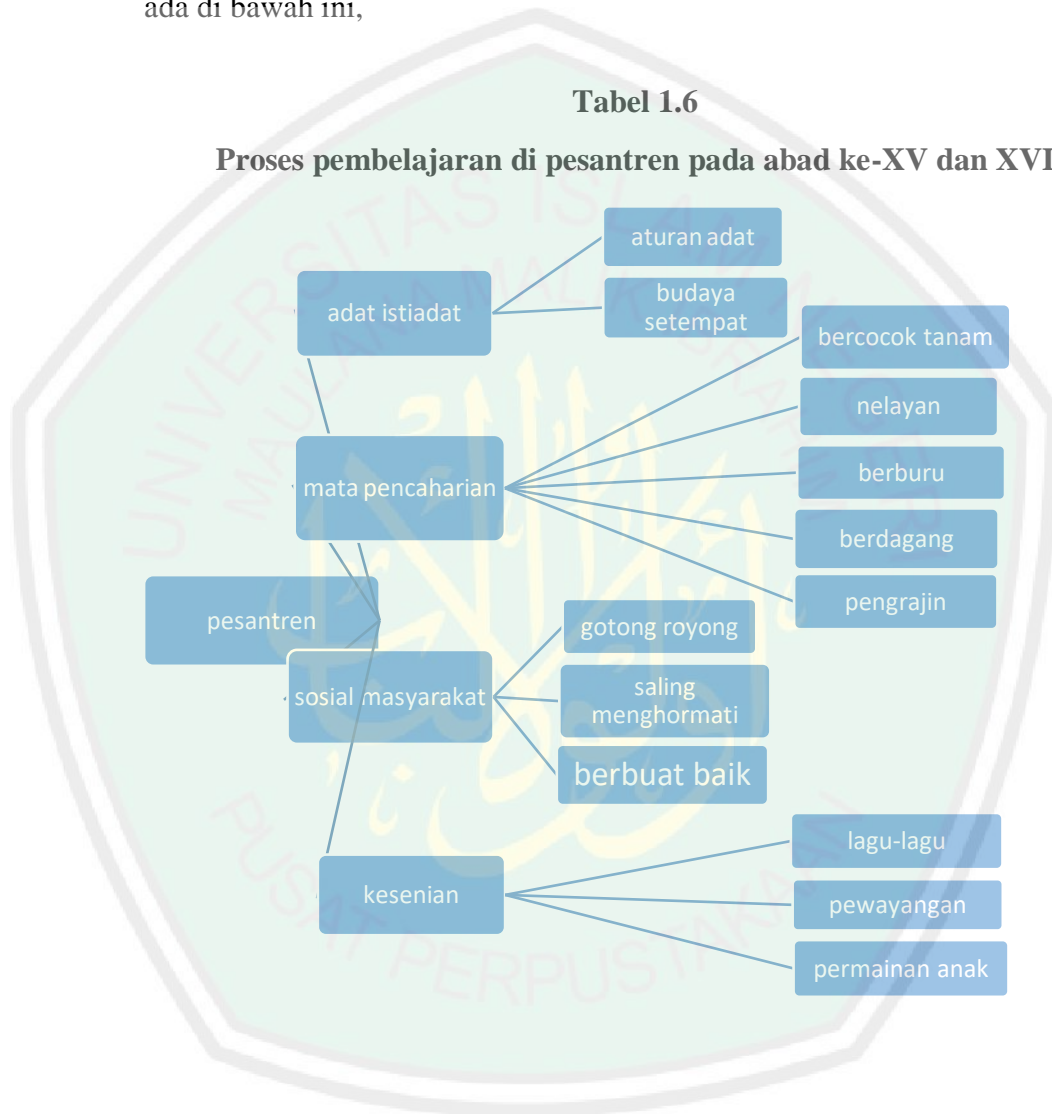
ada di bawah ini,

**Tabel 1.6**

**Proses pembelajaran di pesantren pada abad ke-XV dan XVI**

aturan adat

adat istiadat

budaya setempat

bercocok tanam

nelayan

mata pencaharian

berburu

berdagang

pesantren

pengrajin

gotong royong

sosial masyarakat

saling menghormati

berbuat baik

lagu-lagu

kesenian

pewayangan

permainan anak

UNIVERSITAS ISLAM NEGERI MAULANA MALIK IBRAHIM MALANG

PUSAT PERPUSTAKAAN